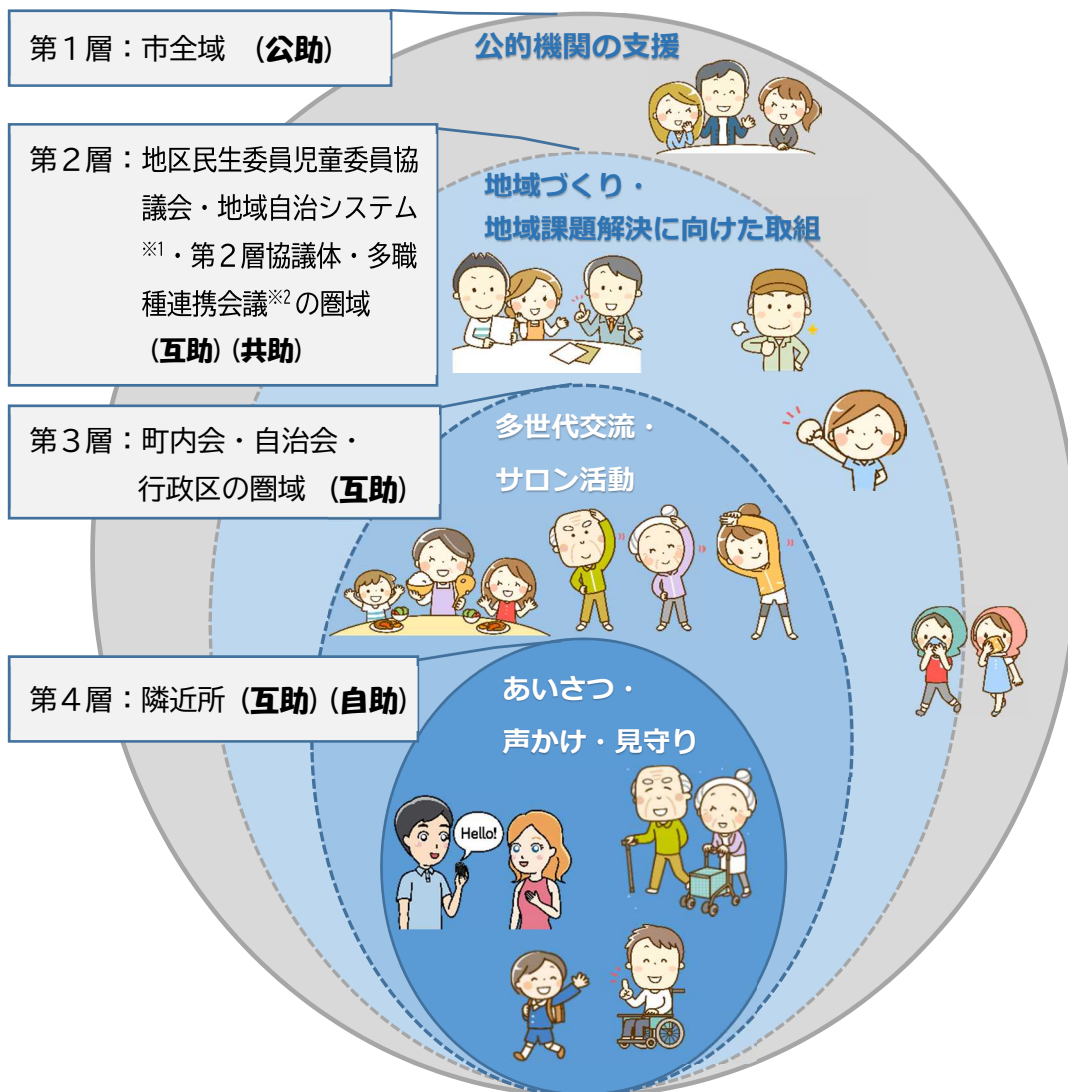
第１層：市全域　（公助）

公的機関の支援

第２層：地区民生委員児童委員協議会・地域自治システム※1・第２層協議体・多職種連携会議※2の圏域（互助）（共助）

地域づくり・
地域課題解決に向けた取組

第３層：町内会・自治会・行政区の圏域　（互助）

多世代交流・
サロン活動

第４層：隣近所（互助）（自助）

あいさつ・
声かけ・見守り

Hello!